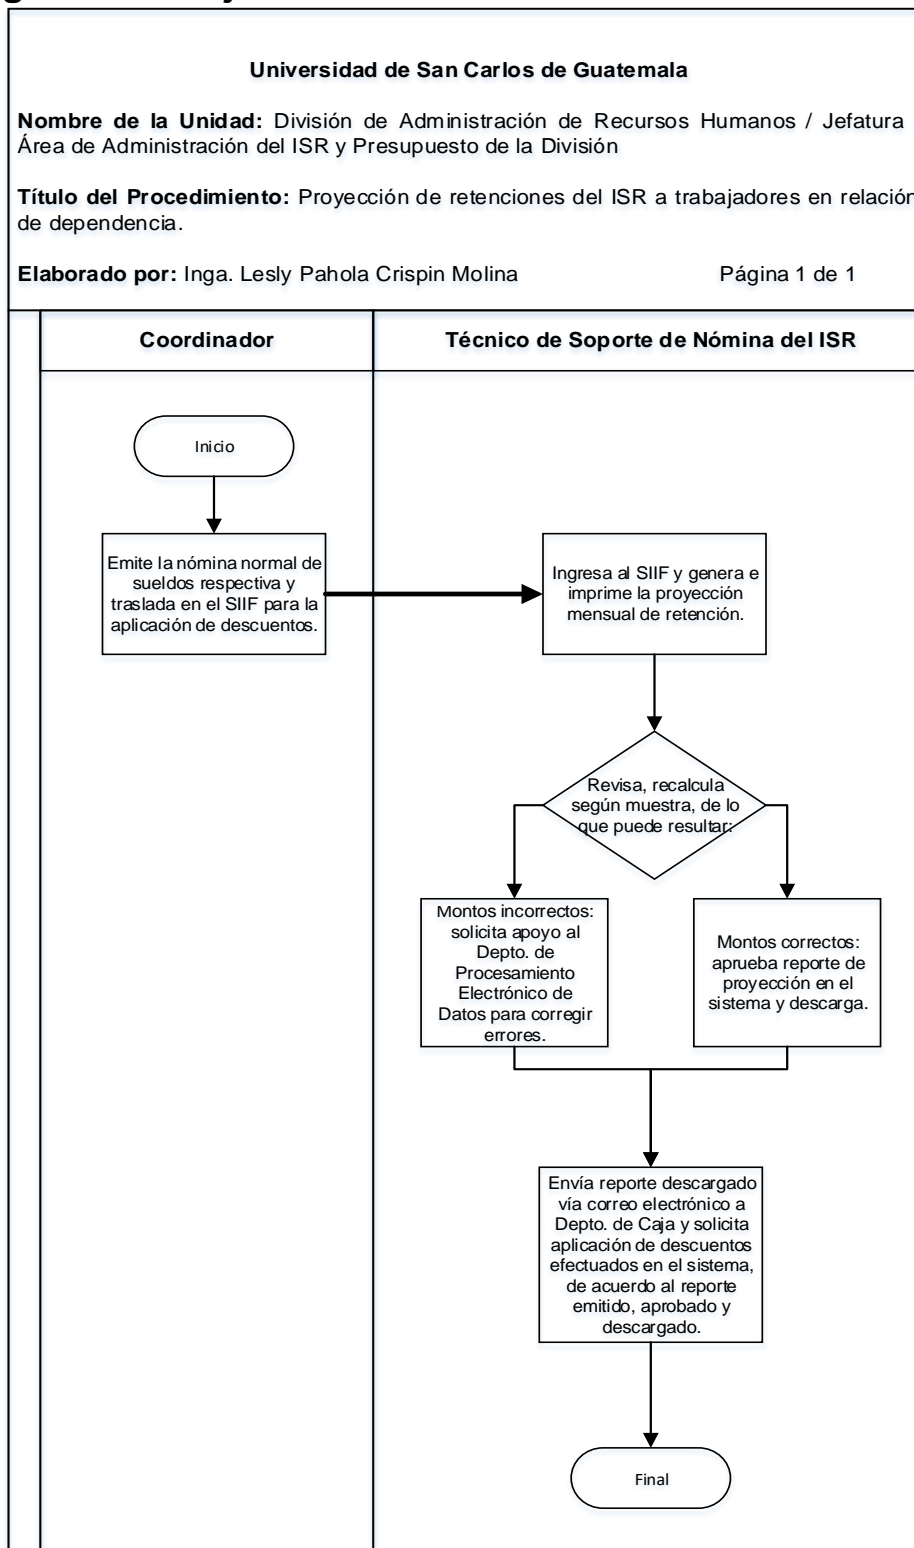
Universidad de San Carlos de Guatemala

Nombre de la Unidad: División de Administración de Recursos Humanos / Jefatura Área de Administración del ISR y Presupuesto de la División

Título del Procedimiento: Proyección de retenciones del ISR a trabajadores en relación de dependencia.

Elaborado por: Inga. Lesly Pahola Crispin Molina

Página 1 de 1

Coordinador

Técnico de Soporte de Nómina del ISR

Inicio

Emite la nómina normal de sueldos respectiva y traslada en el SIIF para la aplicación de descuentos.

Ingresa al SIIF y genera e imprime la proyección mensual de retención.

Revisa, recalcula según muestra, de lo que puede resultar:

Montos incorrectos: solicita apoyo al Depto. de Procesamiento Electrónico de Datos para corregir errores.

Montos correctos: aprueba reporte de proyección en el sistema y descarga.

Envía reporte descargado vía correo electrónico a Depto. de Caja y solicita aplicación de descuentos efectuados en el sistema, de acuerdo al reporte emitido, aprobado y descargado.

Final